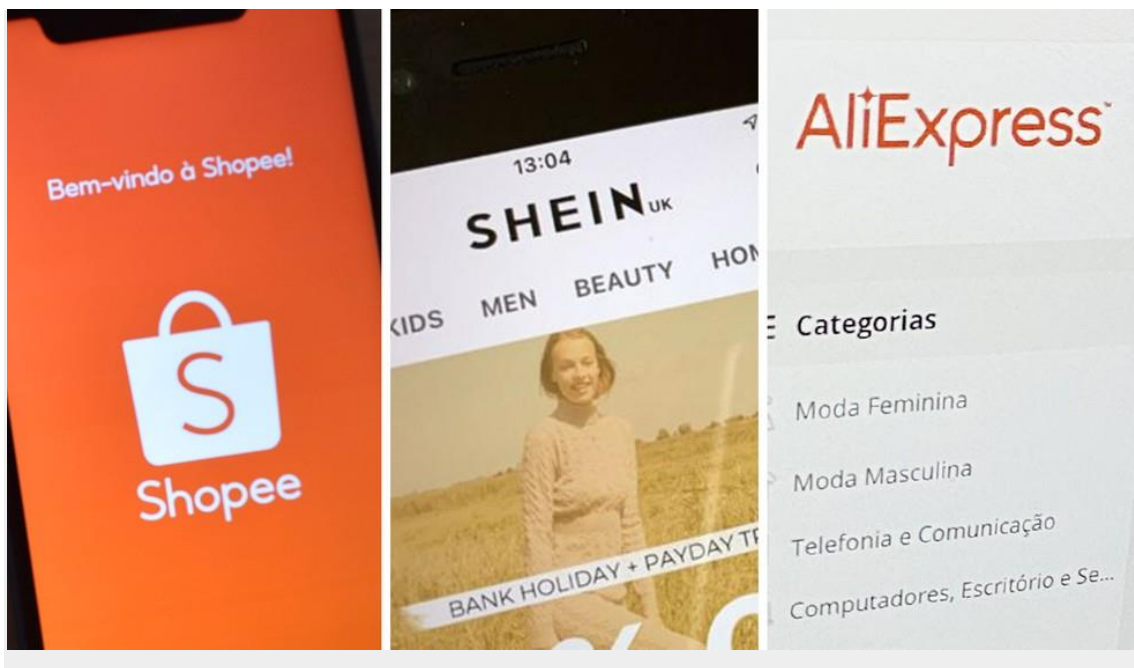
Bem-vindo à Shopee!

S

Shopee

13:04

SHEIN UK

KIDS MEN BEAUTY HO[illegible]

BANK HOLIDAY + PAYDAY T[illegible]

AliExpress

Categorias

Moda Feminina

Moda Masculina

Telefonia e Comunicação

Computadores, Escritório e Se...